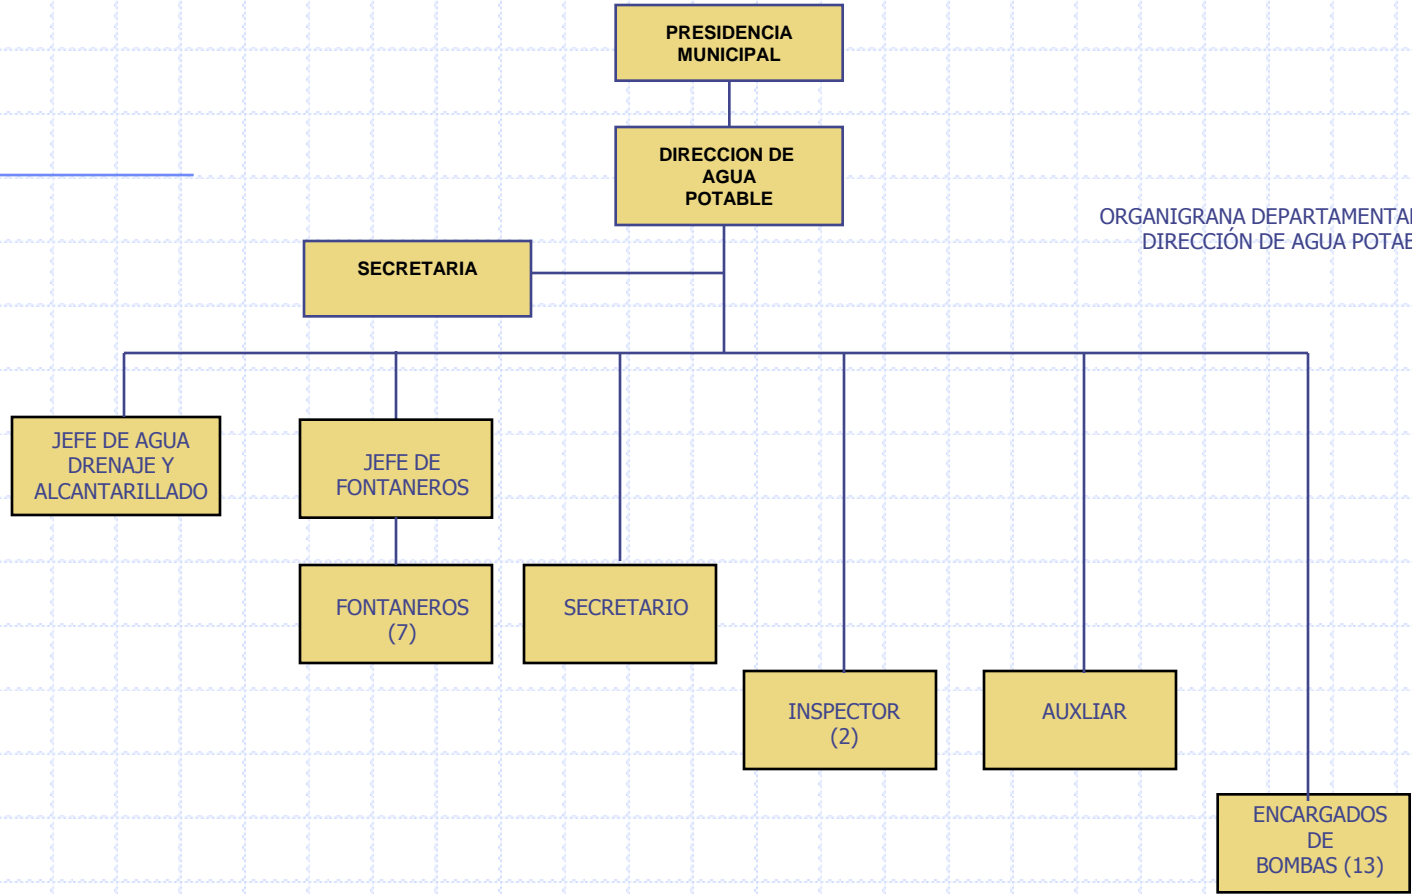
PRESIDENCIA MUNICIPAL

DIRECCION DE AGUA POTABLE

ORGANIGRANA DEPARTAMENTA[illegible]
DIRECCIÓN DE AGUA POTA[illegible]

SECRETARIA

JEFE DE AGUA DRENAJE Y ALCANTARILLADO

JEFE DE FONTANEROS

FONTANEROS (7)

SECRETARIO

INSPECTOR (2)

AUXLIAR

ENCARGADOS DE BOMBAS (13)